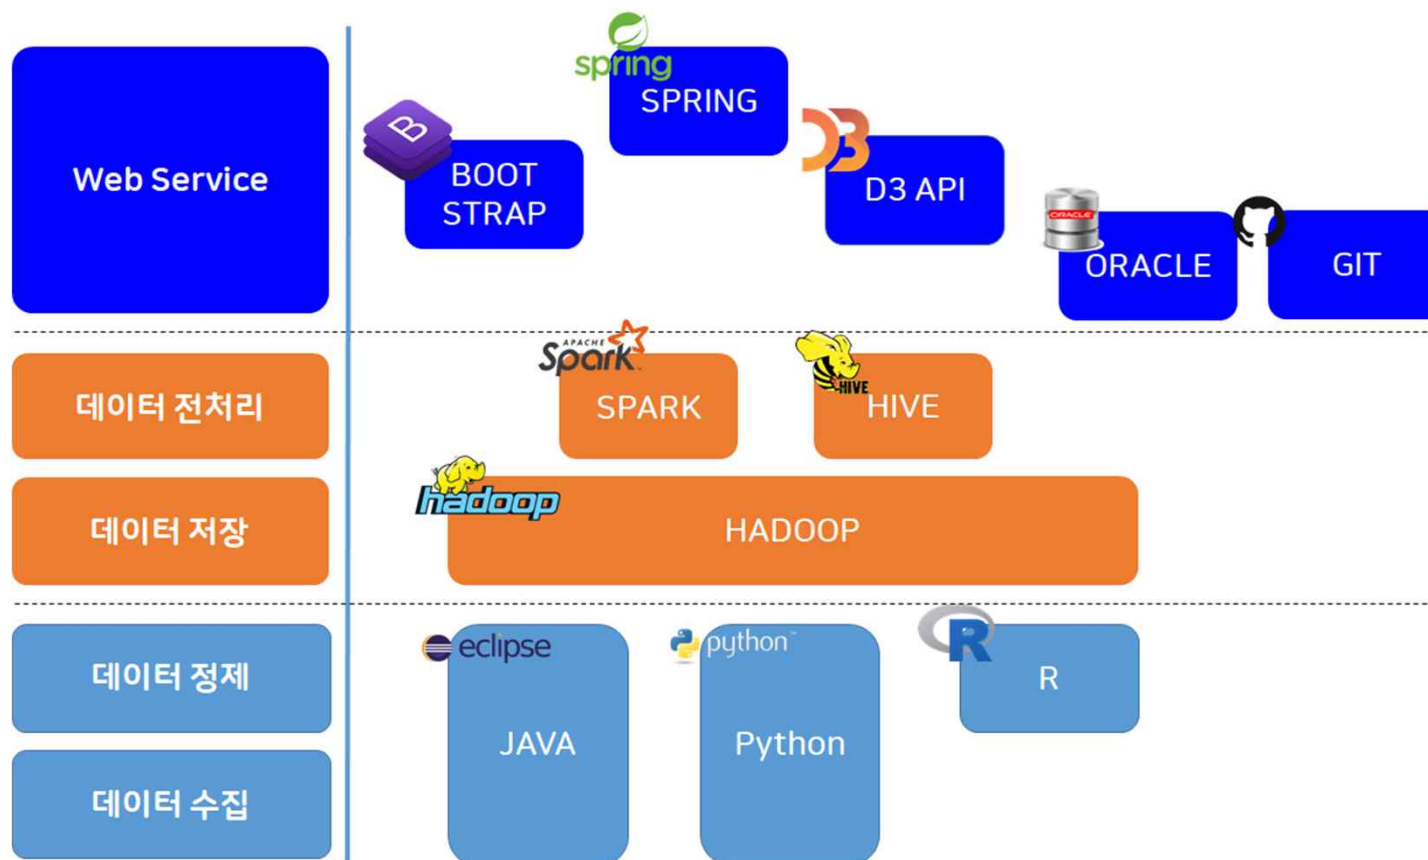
Web Service

spring
SPRING

B
BOOT STRAP

D3 API

ORACLE
ORACLE

GIT

데이터 전처리

APACHE Spark
SPARK

HIVE
HIVE

데이터 저장

hadoop
HADOOP

데이터 정제

데이터 수집

eclipse
JAVA

python™
Python

R
R